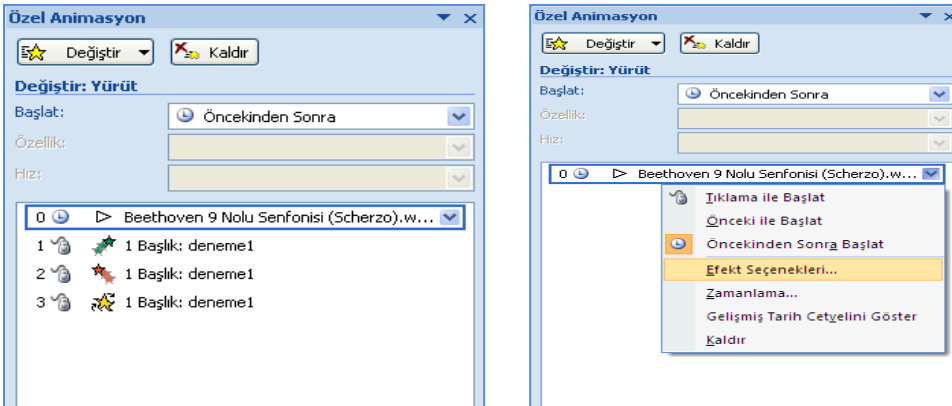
Özel Animasyon

Değiştir

Kaldır

Değiştir: Yürüt

Başlat:

Öncekinden Sonra

Özellik:

Hız:

0 Beethoven 9 Nolu Senfonisi (Scherzo).w...

1 1 Başlık: deneme1

2 1 Başlık: deneme1

3 1 Başlık: deneme1

Özel Animasyon

Değiştir

Kaldır

Değiştir: Yürüt

Başlat:

Öncekinden Sonra

Özellik:

Hız:

0 Beethoven 9 Nolu Senfonisi (Scherzo).w...

Tıklama ile Başlat

Önceki ile Başlat

Öncekinden Sonra Başlat

Efekt Seçenekleri...

Zamanlama...

Gelişmiş Tarih Cetvelini Göster

Kaldır